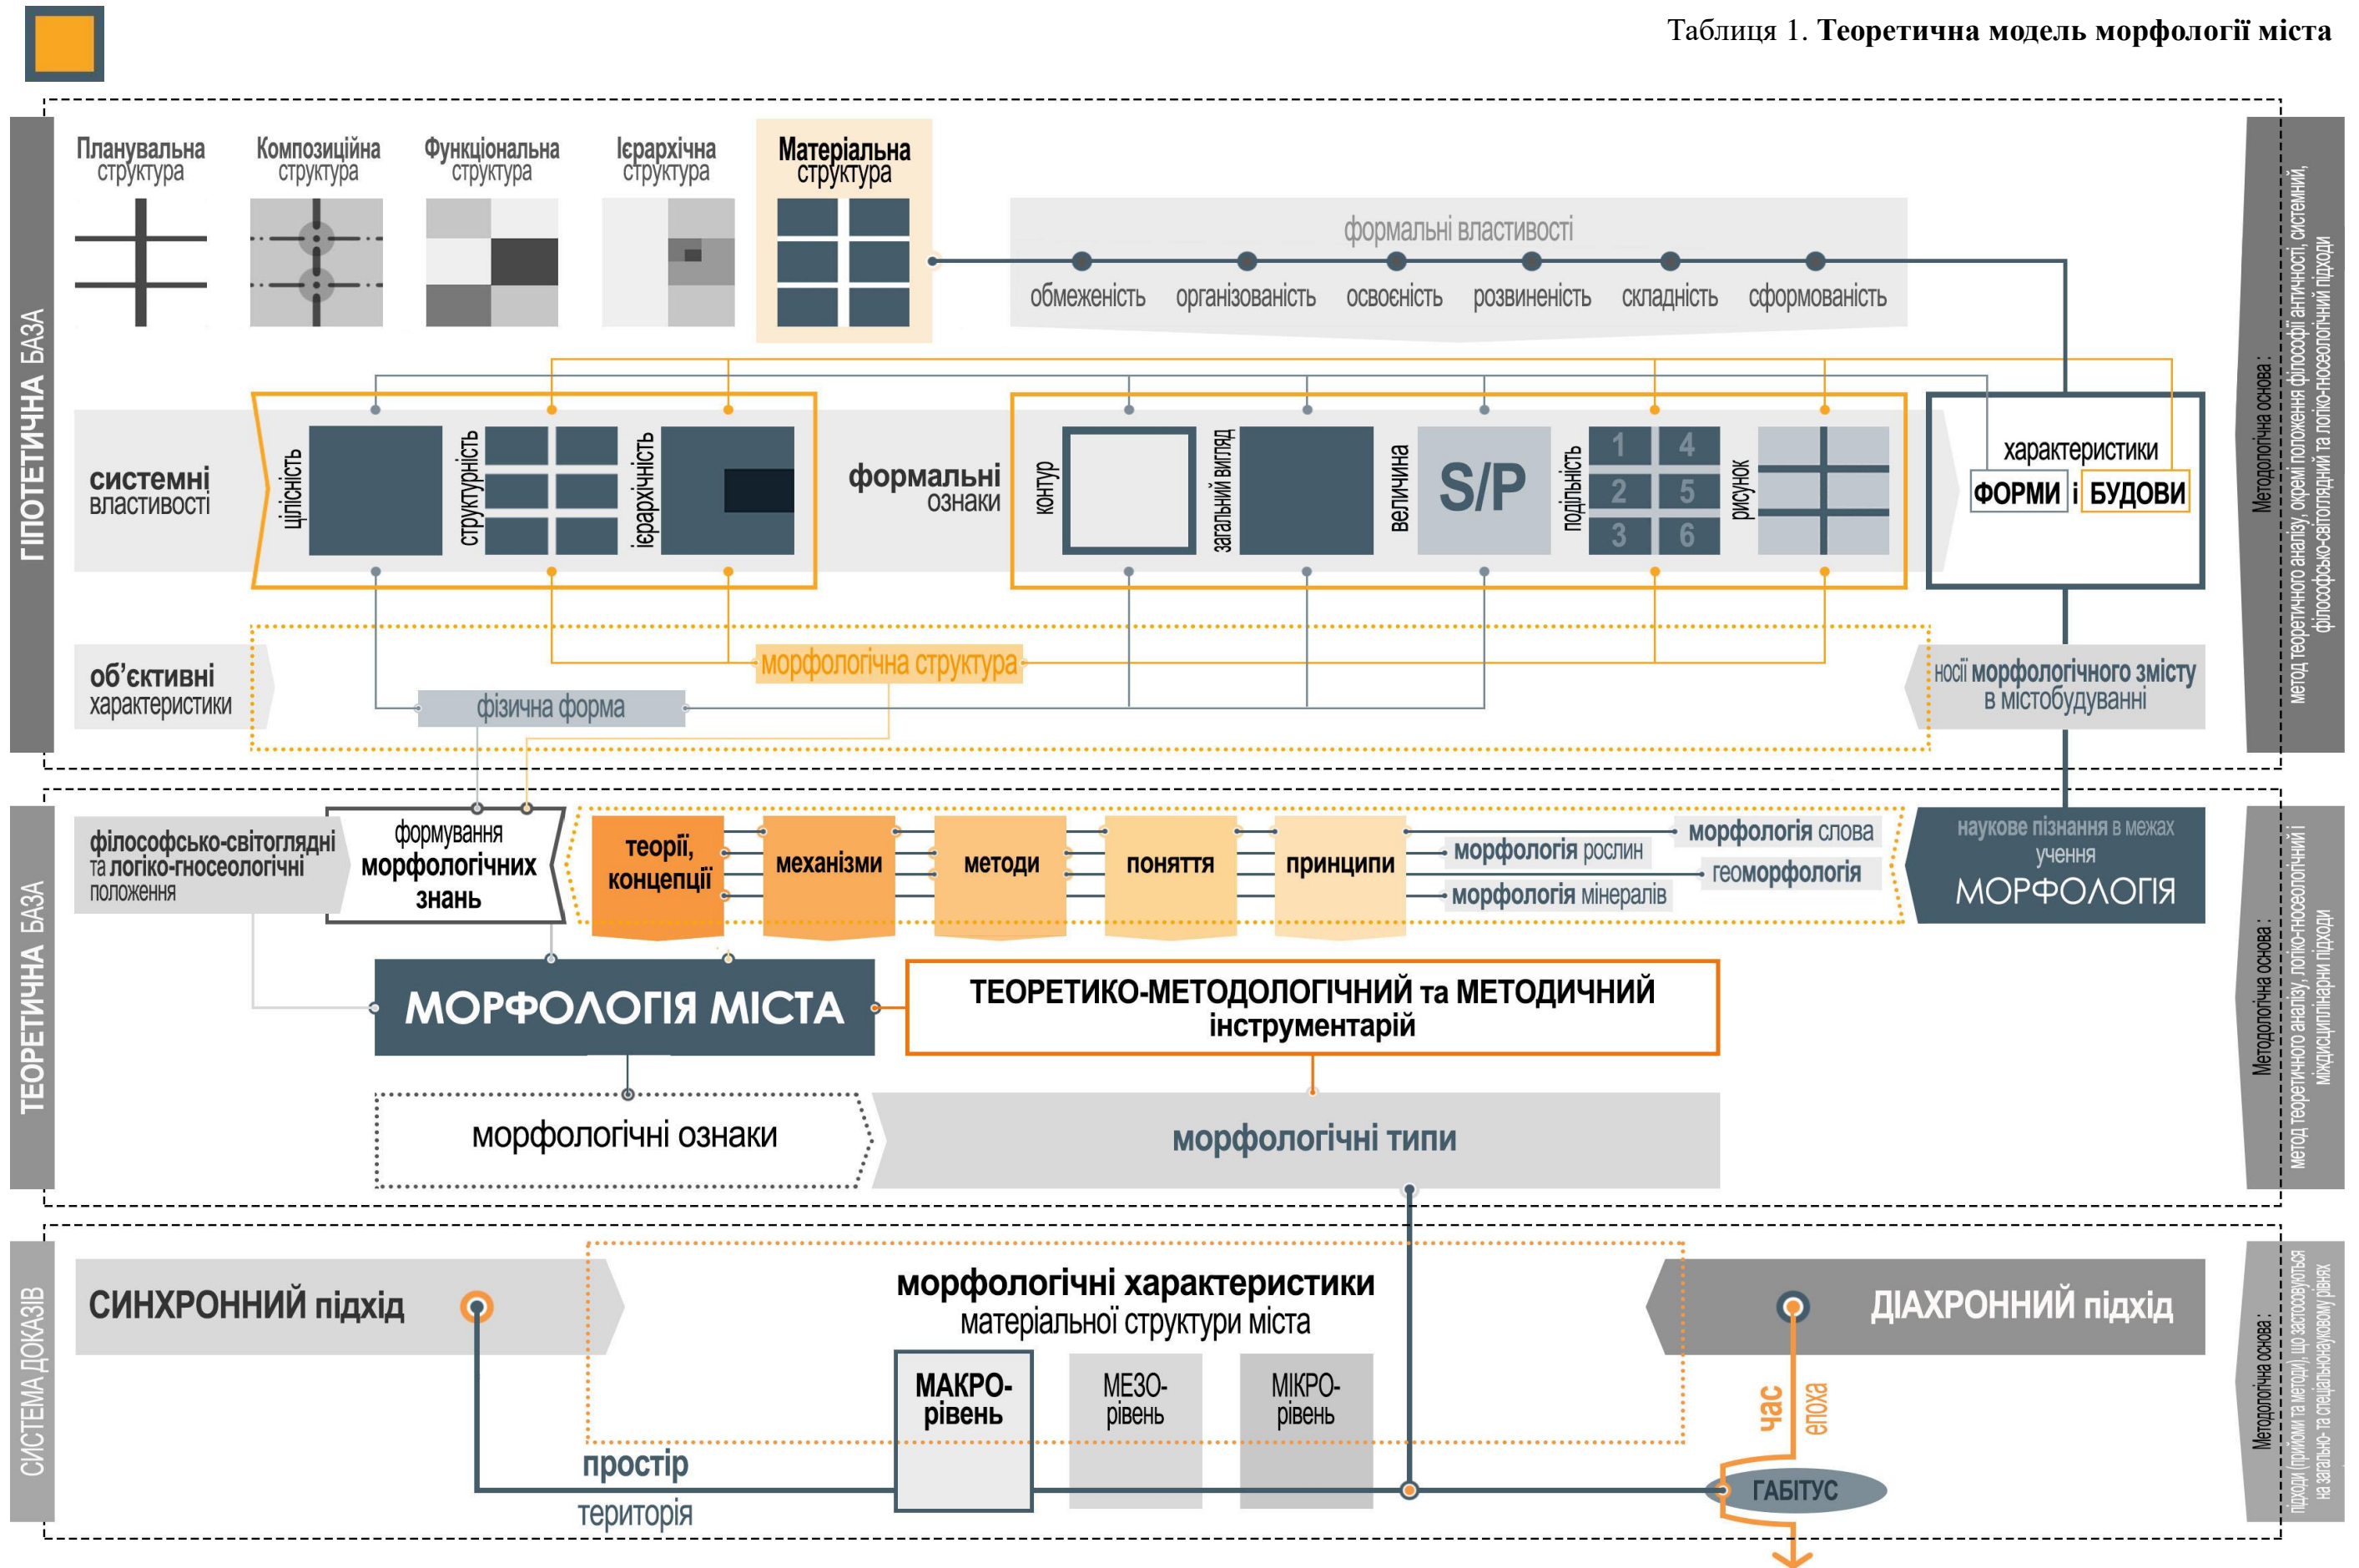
Таблиця 1. **Теоретична модель морфології міста**

ГІПОТЕТИЧНА БАЗА

Планувальна структура

Композиційна структура

Функціональна структура

Ієрархічна структура

Матеріальна структура

формальні властивості

обмеженість організованість освоєність розвиненість складність сформованість

системні властивості

цілісність структурність ієрархічність

формальні ознаки

контур загальний вигляд величина S/P подільність 1 4 2 5 3 6 рисунок

характеристики ФОРМИ і БУДОВИ

об'єктивні характеристики

морфологічна структура

фізична форма

носії морфологічного змісту в містобудуванні

Методологічна основа : метод теоретичного аналізу, окремі положення філософії античності, системний, філософсько-світоглядний та логіко-носеологічний підходи

ТЕОРЕТИЧНА БАЗА

філософсько-світоглядні та логіко-гносеологічні положення

формування морфологічних знань

теорії, концепції

механізми

методи

поняття

принципи

морфологія рослин

морфологія мінералів

морфологія слова

геоморфологія

наукове пізнання в межах учення МОРФОЛОГІЯ

МОРФОЛОГІЯ МІСТА

ТЕОРЕТИКО-МЕТОДОЛОГІЧНИЙ та МЕТОДИЧНИЙ інструментарій

морфологічні ознаки

морфологічні типи

Методологічна основа : метод теоретичного аналізу, логіко-носеологічний і міждисциплінарні підходи

СИСТЕМА ДОКАЗІВ

СИНХРОННИЙ підхід

морфологічні характеристики матеріальної структури міста

ДІАХРОННИЙ підхід

МАКРО-рівень

МЕЗО-рівень

МІКРО-рівень

час

епоха

простір

територія

ГАБІТУС

Методологічна основа : підходи (прийоми та методи), що застосовуються на загально- та спеціальнонауковому рівнях